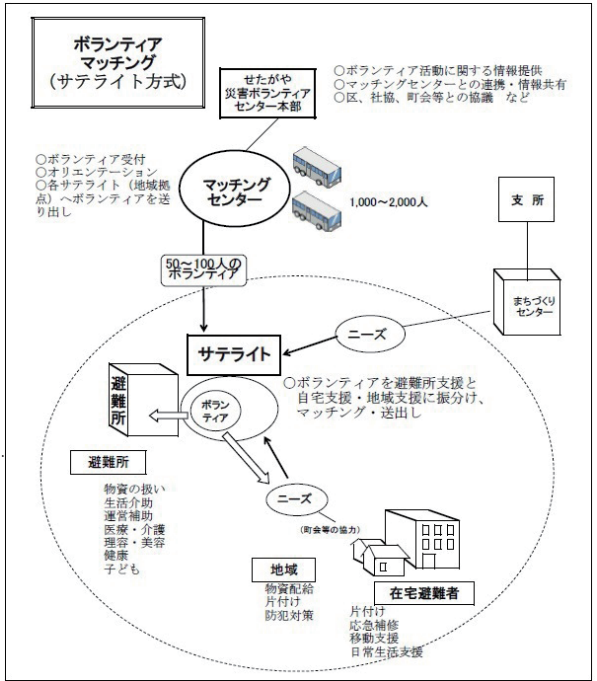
ボランティア
マッチング
（サテライト方式）

せたがや
災害ボランティア
センター本部

○ボランティア活動に関する情報提供
○マッチングセンターとの連携・情報共有
○区、社協、町会等との協議　など

○ボランティア受付
○オリエンテーション
○各サテライト（地域拠点）へボランティアを送り出し

マッチング
センター

1,000～2,000人

支　所

50～100人の
ボランティア

まちづくり
センター

ニーズ

サテライト

避難所

ボラン
ティア

○ボランティアを避難所支援と自宅支援・地域支援に振分け、マッチング・送出し

避難所

物資の扱い
生活介助
運営補助
医療・介護
理容・美容
健康
子ども

ニーズ

（町会等の協力）

地域

物資配給
片付け
防犯対策

在宅避難者

片付け
応急補修
移動支援
日常生活支援